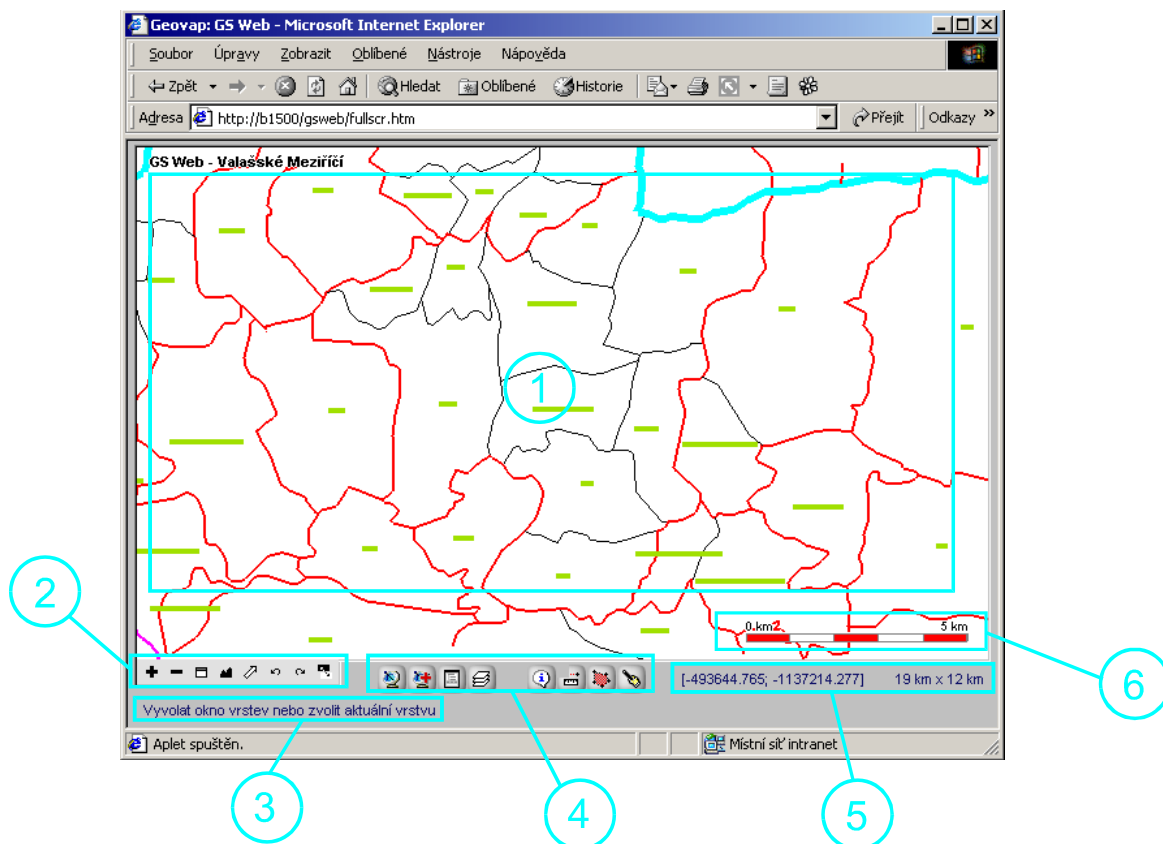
Geovap: GS Web - Microsoft Internet Explorer

Soubor Úpravy Zobrazit Oblíbené Nástroje Nápověda

Zpět Hledat Oblíbené Historie

Adresa http://b1500/gsweb/fullscr.htm Přejít Odkazy »

GS Web - Valašské Meziříčí

1

2

0 km 5 km

6

[-493644.765; -1137214.277] 19 km x 12 km

Vyvolat okno vrstev nebo zvolit aktuální vrstvu

Aplet spuštěn.

Místní síť intranet

3

4

5